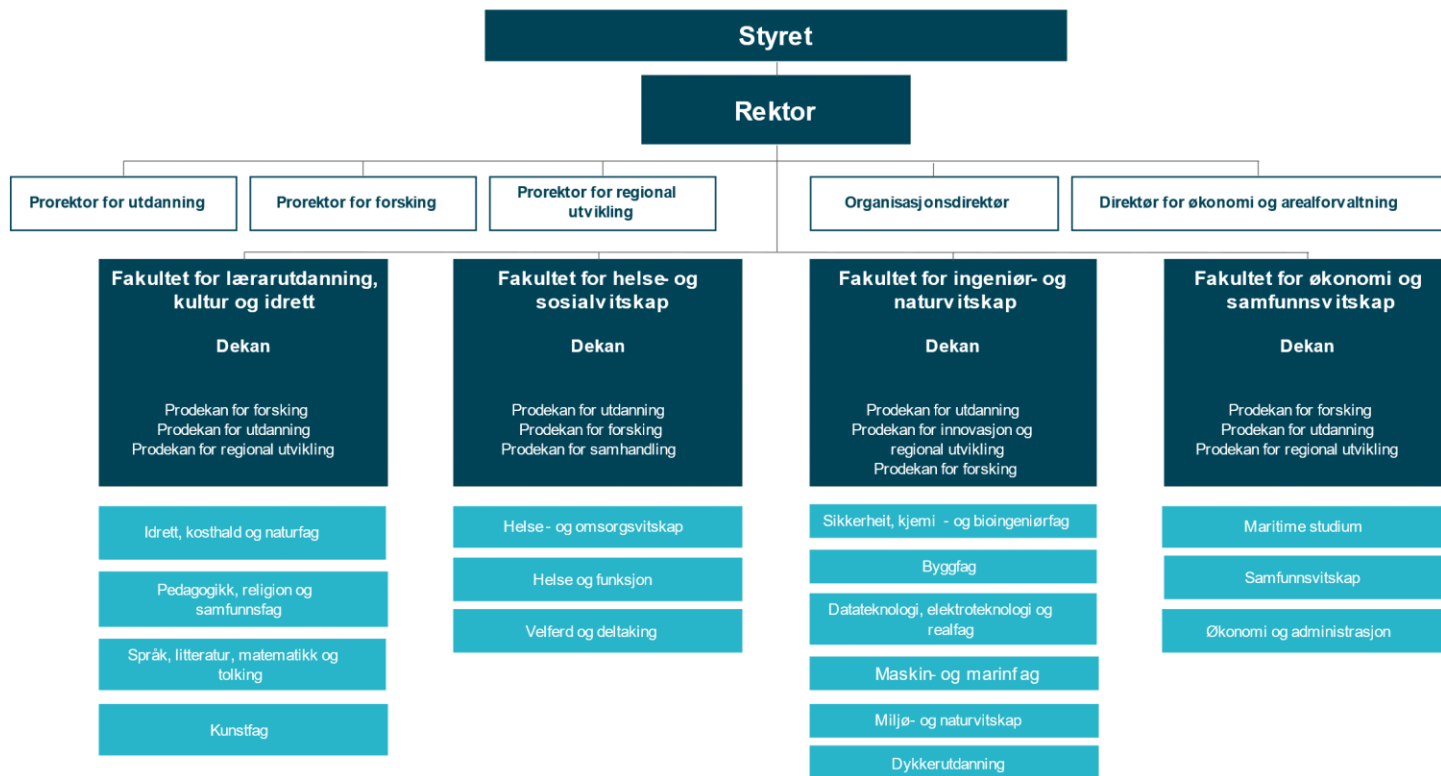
Styret

Rektor

Prorektor for utdanning

Prorektor for forsking

Prorektor for regional utvikling

Organisasjonsdirektør

Direktør for økonomi og arealforvaltning

Fakultet for lærarutdanning, kultur og idrett

Dekan

Prodekan for forsking
Prodekan for utdanning
Prodekan for regional utvikling

Idrett, kosthald og naturfag

Pedagogikk, religion og samfunnsfag

Språk, litteratur, matematikk og tolking

Kunstfag

Fakultet for helse- og sosialvitskap

Dekan

Prodekan for utdanning
Prodekan for forsking
Prodekan for samhandling

Helse - og omsorgsvitskap

Helse og funksjon

Velferd og deltaking

Fakultet for ingeniør- og naturvitskap

Dekan

Prodekan for utdanning
Prodekan for innovasjon og regional utvikling
Prodekan for forsking

Sikkerheit, kjemi - og bioingeniørfag

Byggfag

Datateknologi, elektroteknologi og realfag

Maskin- og marinfag

Miljø- og naturvitskap

Dykkerutdanning

Fakultet for økonomi og samfunnsvitskap

Dekan

Prodekan for forsking
Prodekan for utdanning
Prodekan for regional utvikling

Maritime studium

Samfunnsvitskap

Økonomi og administrasjon